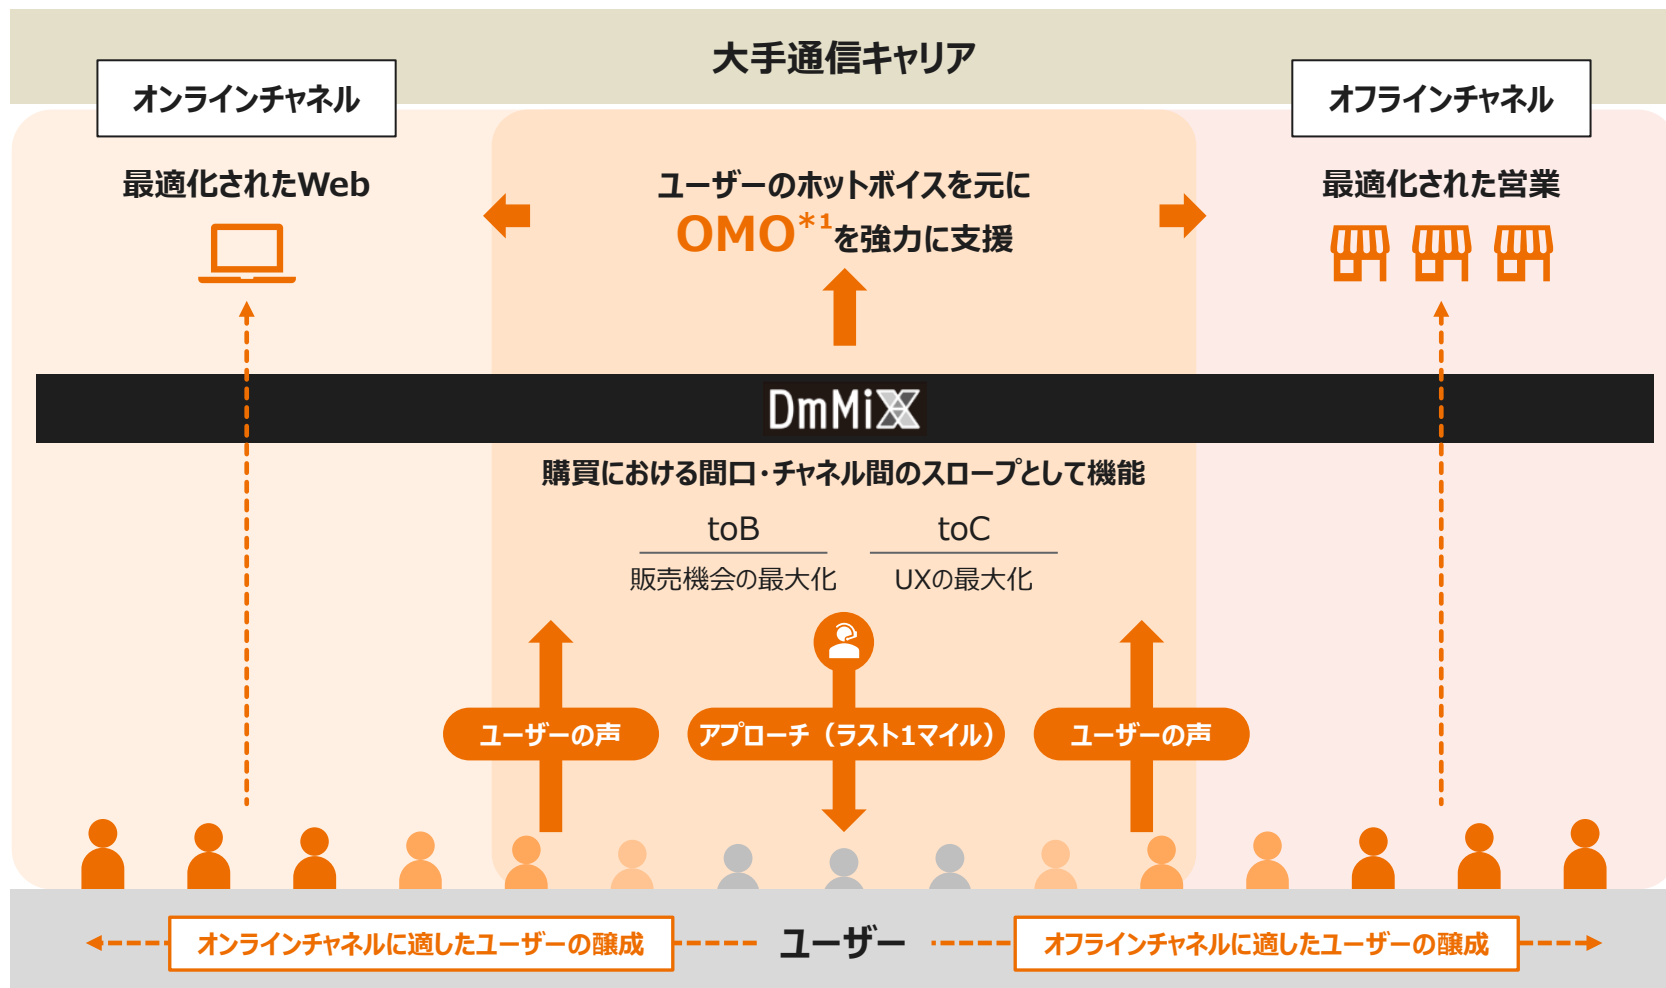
大手通信キャリア

オンラインチャネル

最適化されたWeb

ユーザーのホットボイスを元に

OMO$^{*1}$を強力に支援

オフラインチャネル

最適化された営業

DmMiX

購買における間口・チャネル間のスロープとして機能

| toB | toC |
|---|---|
| 販売機会の最大化 | UXの最大化 |

ユーザーの声

アプローチ（ラスト1マイル）

ユーザーの声

オンラインチャネルに適したユーザーの醸成

ユーザー

オフラインチャネルに適したユーザーの醸成